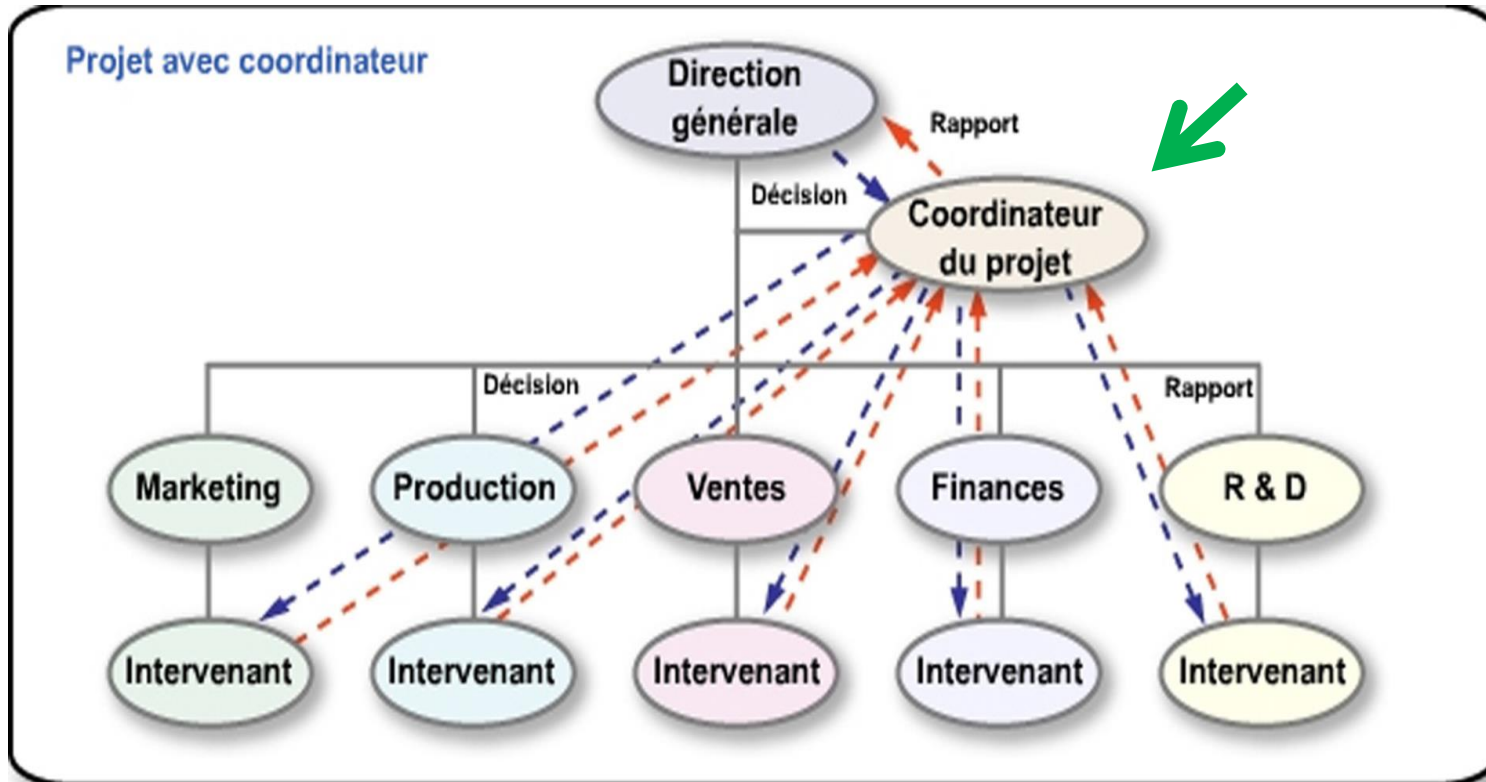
Projet avec coordinateur

Direction générale

Rapport

Décision

Coordinateur du projet

Décision

Rapport

Marketing

Production

Ventes

Finances

R & D

Intervenant

Intervenant

Intervenant

Intervenant

Intervenant